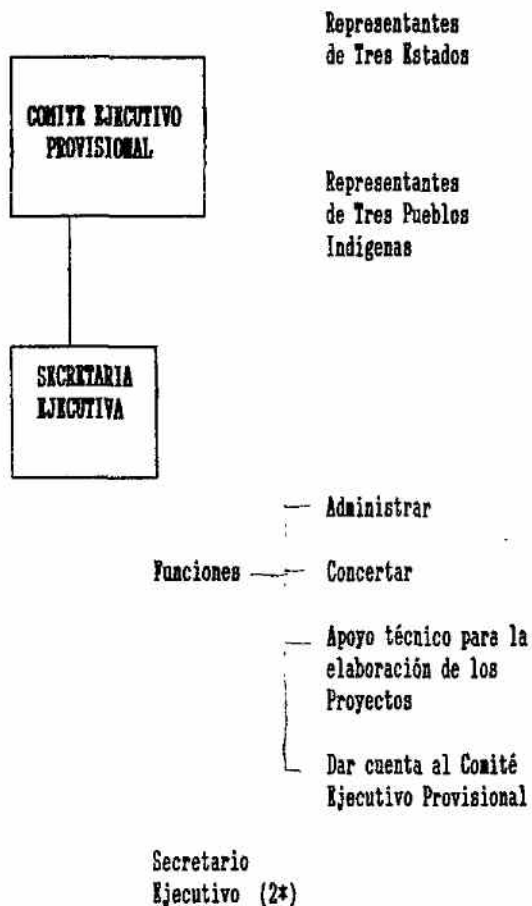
Representantes de Tres Estados

COMITE EJECUTIVO PROVISIONAL

Representantes de Tres Pueblos Indigenas

SECRETARIA EJECUTIVA

Funciones

Administrar

Concertar

Apoyo técnico para la elaboración de los Proyectos

Dar cuenta al Comité Ejecutivo Provisional

Secretario Ejecutivo (2*)